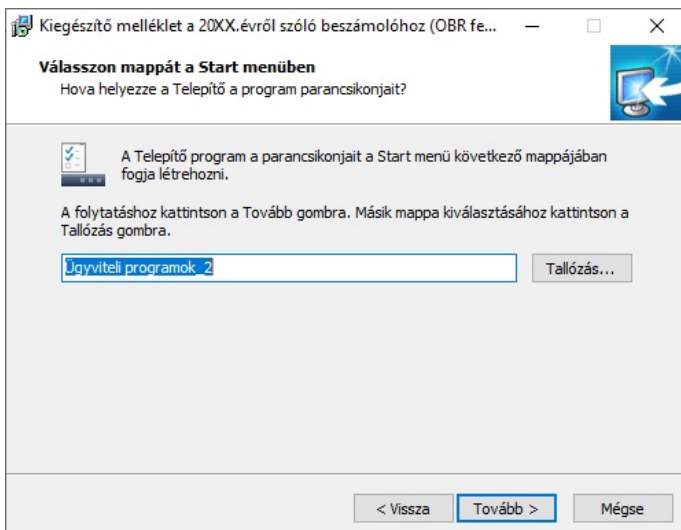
Kiegészítő melléklet a 20XX.évről szóló beszámolóhoz (OBR fe...

Válasszon mappát a Start menüben
Hova helyezze a Telepítő a program parancsikonjait?

A Telepítő program a parancsikonjait a Start menü következő mappájában fogja létrehozni.

A folytatáshoz kattintson a Tovább gombra. Másik mappa kiválasztásához kattintson a Tallózás gombra.

Ügyviteli programok_2

Tallózás...

< Vissza

Tovább >

Mégse